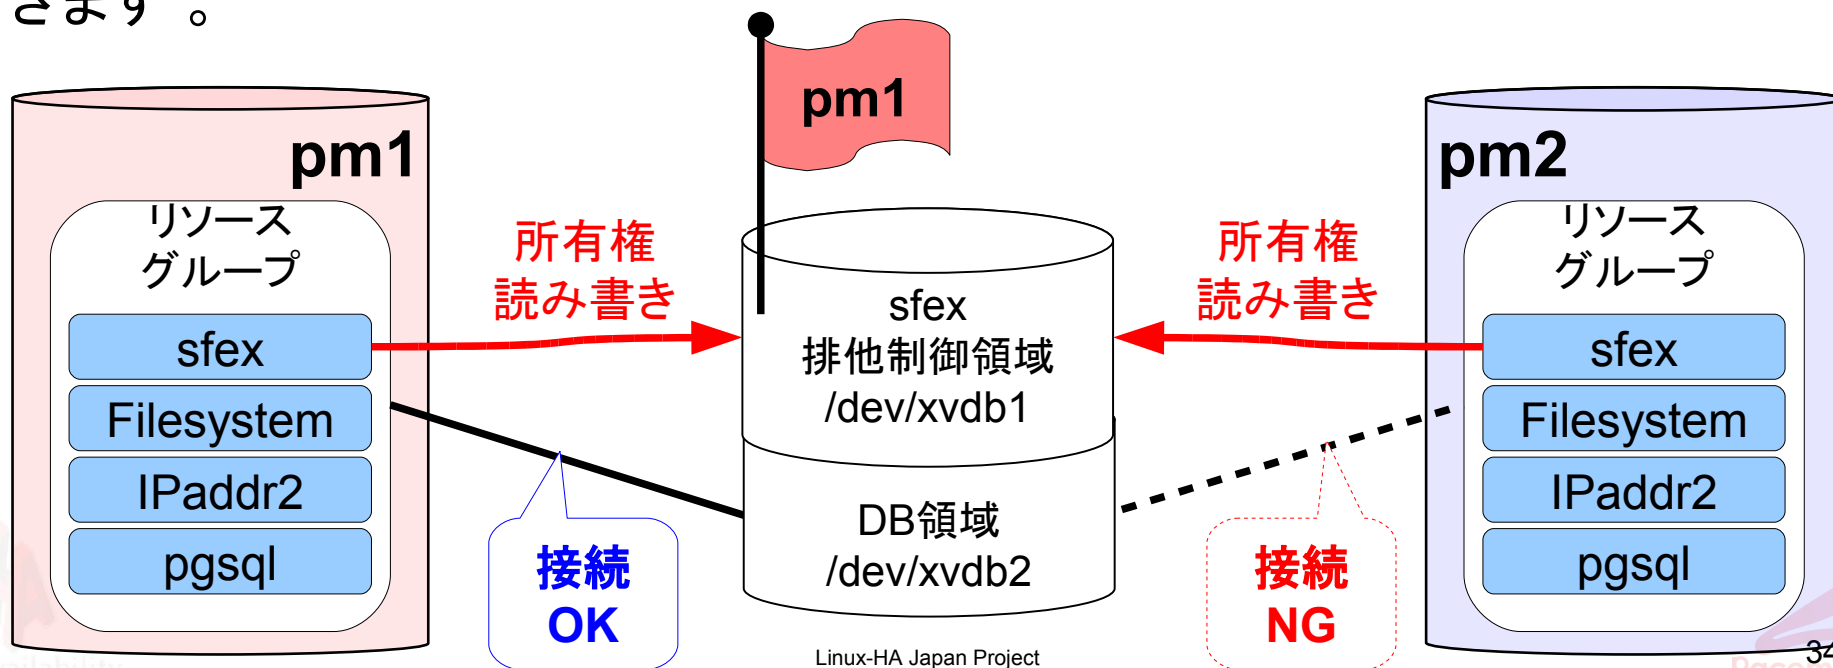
きます。

pm1

pm1
リソース
グループ
sfex
Filesystem
IPaddr2
pgsql

所有権
読み書き

sfex
排他制御領域
/dev/xvdb1

DB領域
/dev/xvdb2

所有権
読み書き

pm2
リソース
グループ
sfex
Filesystem
IPaddr2
pgsql

接続
OK

接続
NG

Linux-HA Japan Project

34